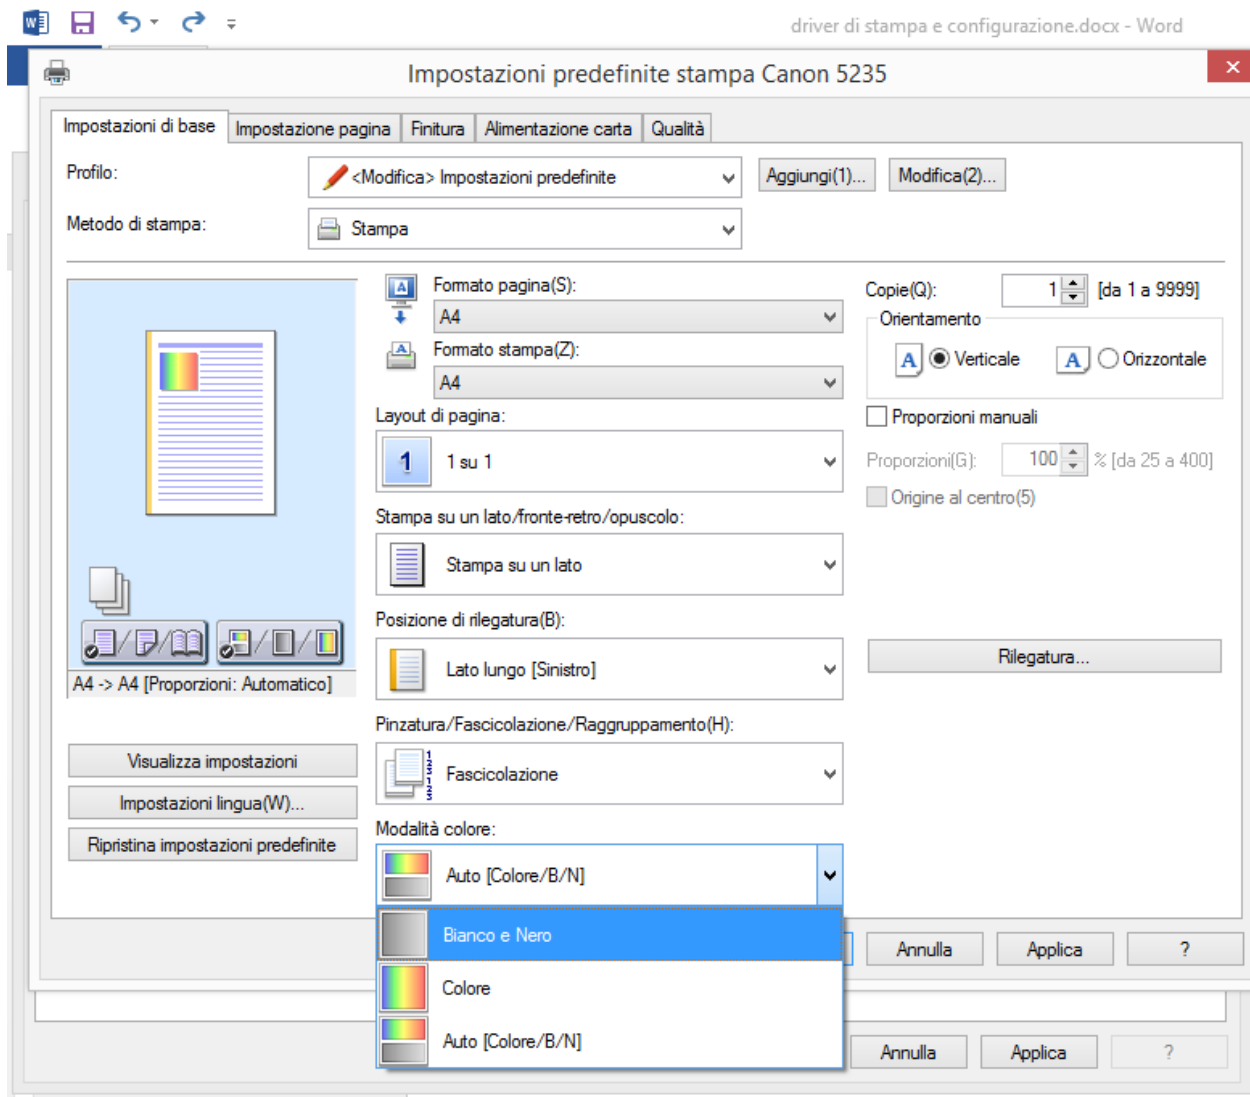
driver di stampa e configurazione.docx - Word

Impostazioni predefinite stampa Canon 5235

Impostazioni di base | Impostazione pagina | Finitura | Alimentazione carta | Qualità

Profilo: <Modifica> Impostazioni predefinite
Aggiungi(1)... Modifica(2)...

Metodo di stampa: Stampa

Formato pagina(S):
A4
Formato stampa(Z):
A4

Copie(Q): 1 [da 1 a 9999]
Orientamento
A Verticale A Orizzontale

Layout di pagina:
1 1 su 1

Proporzioni manuali
Proporzioni(G): 100 % [da 25 a 400]
Origine al centro(5)

Stampa su un lato/fronte-retro/opuscolo:
Stampa su un lato

Posizione di rilegatura(B):
Lato lungo [Sinistro]

Rilegatura...

A4 -> A4 [Proporzioni: Automatico]

Pinzatura/Fascicolazione/Raggruppamento(H):
Fascicolazione

Visualizza impostazioni
Impostazioni lingua(W)...
Ripristina impostazioni predefinite

Modalità colore:
Auto [Colore/B/N]

Bianco e Nero
Colore
Auto [Colore/B/N]

Annulla Applica ?

Annulla Applica ?